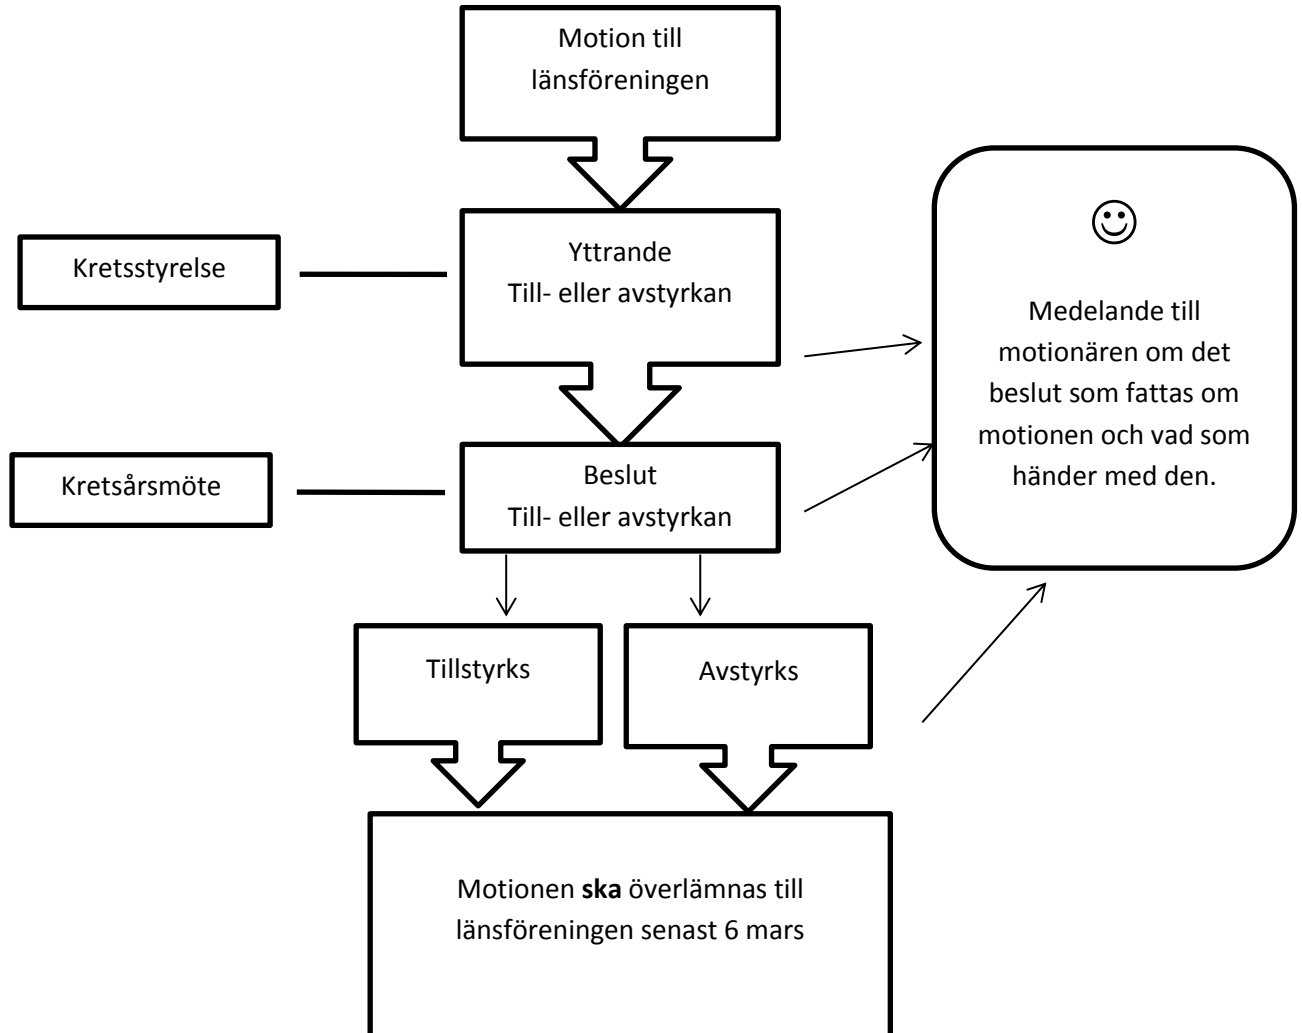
Motion till länsföreningen

Kretsstyrelse

Yttrande
Till- eller avstyrkan

☺

Medelande till motionären om det beslut som fattas om motionen och vad som händer med den.

Kretsårsmöte

Beslut
Till- eller avstyrkan

Tillstyrks

Avstyrks

Motionen **ska** överlämnas till länsföreningen senast 6 mars